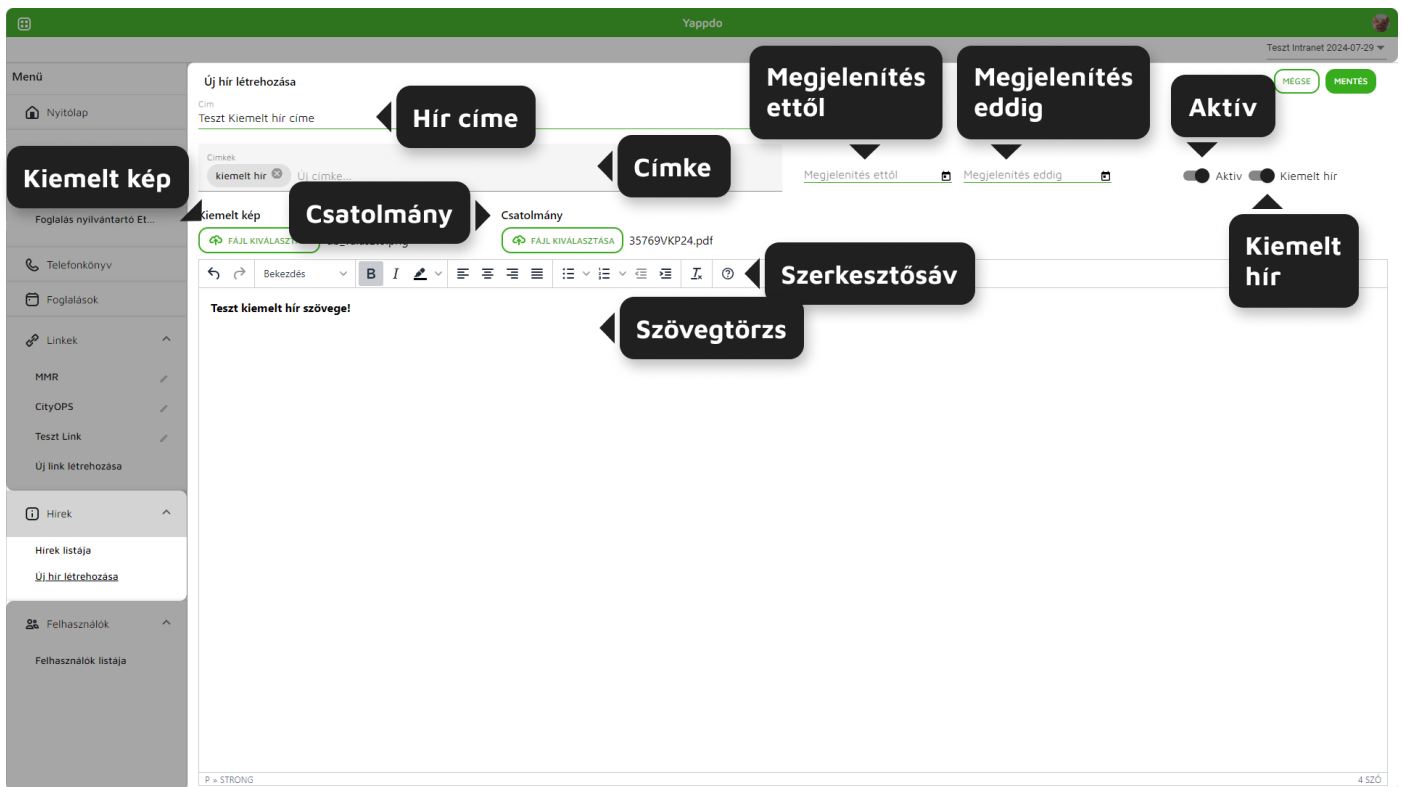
Yappdo

Teszt Intranet 2024-07-29

Menü

Nyitólap

Kiemelt kép

Foglalás nyilvántartó Et...

Telefonkönyv

Foglalások

Linkek

MMR

CityOPS

Teszt Link

Új link létrehozása

Hírek

Hírek listája

Új hír létrehozása

Felhasználók

Felhasználók listája

Új hír létrehozása

Cím
Teszt Kiemelt hír címe

Hír címe

Címkék
kiemelt hír
Új címke...

Címke

Megjelenítés ettől

Megjelenítés eddig

Aktív

MÉGSE
MENTÉS

Megjelenítés ettől
Megjelenítés eddig

Aktív
Kiemelt hír

Kiemelt hír

Kiemelt kép
FÁJL KIVÁLASZT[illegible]

Csatolmány

Csatolmány
FÁJL KIVÁLASZTÁSA
35769VKP24.pdf

Bekezdés

Szerkesztősáv

Teszt kiemelt hír szövege!

Szövegtörzs

P » STRONG

4 SZÓ